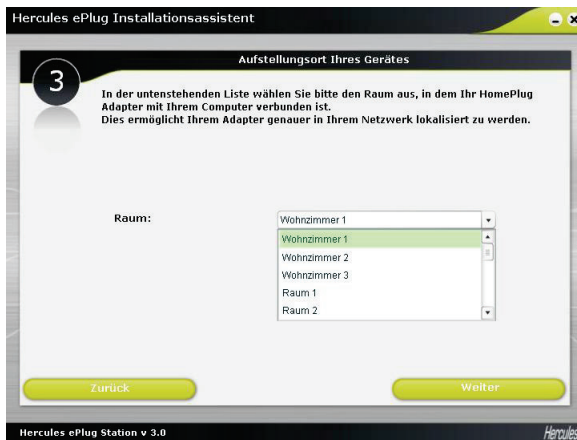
Hercules ePlug Installationsassistent

3

Aufstellungsort Ihres Gerätes

In der untenstehenden Liste wählen Sie bitte den Raum aus, in dem Ihr HomePlug Adapter mit Ihrem Computer verbunden ist.
Dies ermöglicht Ihrem Adapter genauer in Ihrem Netzwerk lokalisiert zu werden.

Raum:

Wohnzimmer 1

Wohnzimmer 1
Wohnzimmer 2
Wohnzimmer 3
Raum 1
Raum 2

Zurück

Weiter

Hercules ePlug Station v 3.0

Hercules